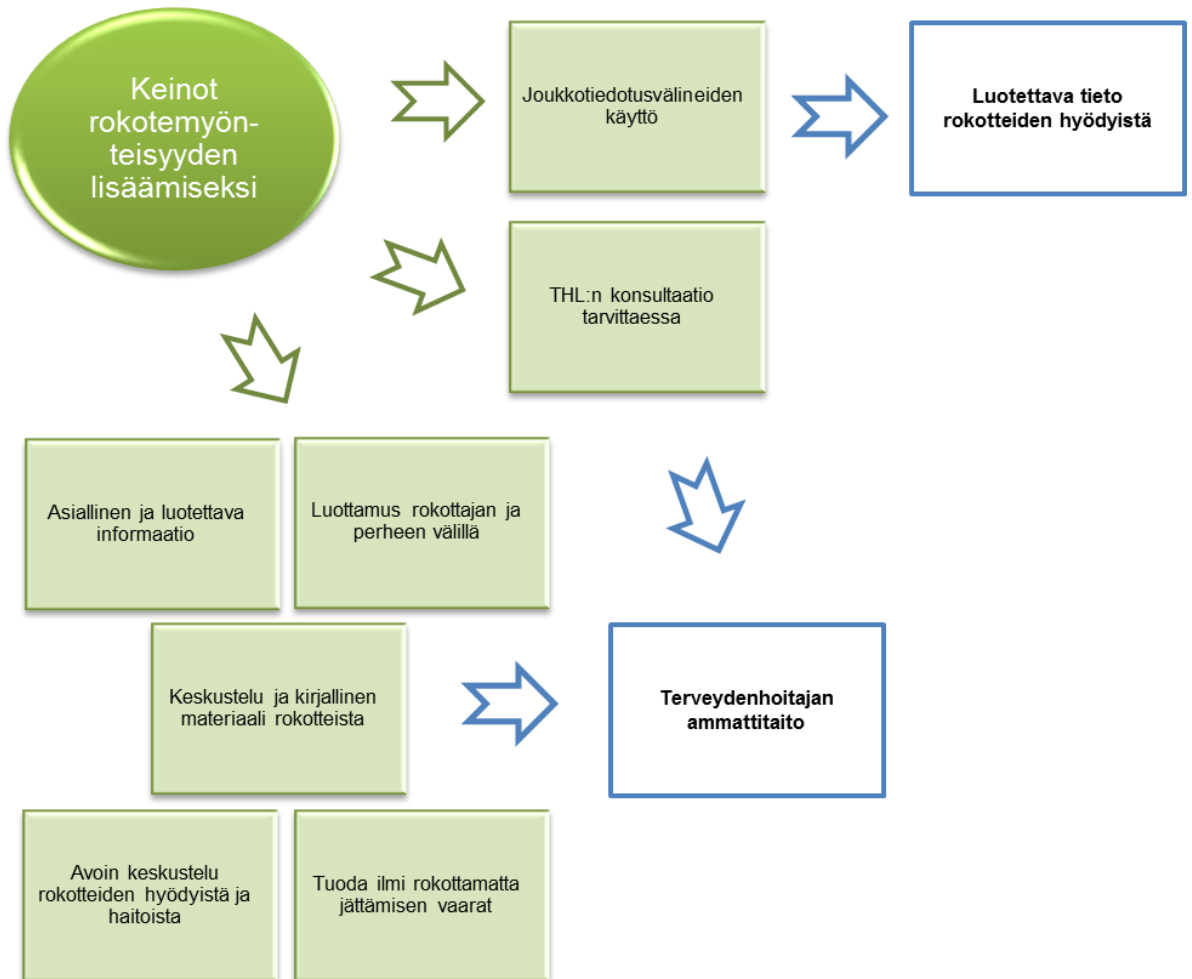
Keinot rokotemyönteisyyden lisäämiseksi

Joukkotiedotusvälineiden käyttö

Luotettava tieto rokotteiden hyödyistä

THL:n konsultaatio tarvittaessa

Asiallinen ja luotettava informaatio

Luottamus rokottajan ja perheen välillä

Keskustelu ja kirjallinen materiaali rokotteista

Terveydenhoitajan ammattitaito

Avoin keskustelu rokotteiden hyödyistä ja haitoista

Tuoda ilmi rokottamatta jättämisen vaarat